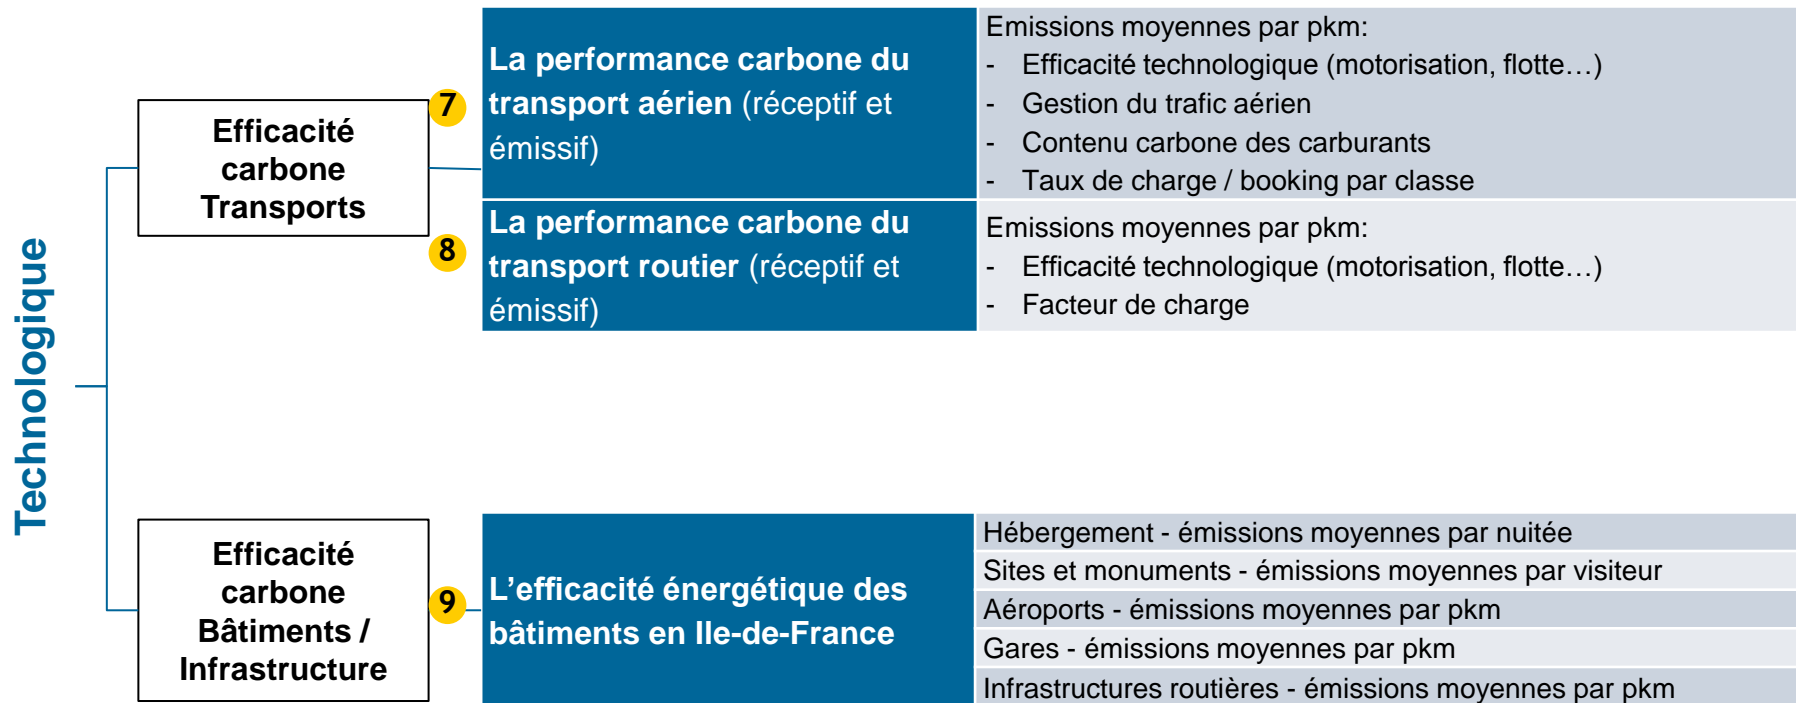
Technologique

Efficacité carbone Transports

7

La performance carbone du transport aérien (réceptif et émissif)

Emissions moyennes par pkm:
- Efficacité technologique (motorisation, flotte…)
- Gestion du trafic aérien
- Contenu carbone des carburants
- Taux de charge / booking par classe

8

La performance carbone du transport routier (réceptif et émissif)

Emissions moyennes par pkm:
- Efficacité technologique (motorisation, flotte…)
- Facteur de charge

Efficacité carbone Bâtiments / Infrastructure

9

L'efficacité énergétique des bâtiments en Ile-de-France

Hébergement - émissions moyennes par nuitée
Sites et monuments - émissions moyennes par visiteur
Aéroports - émissions moyennes par pkm
Gares - émissions moyennes par pkm
Infrastructures routières - émissions moyennes par pkm